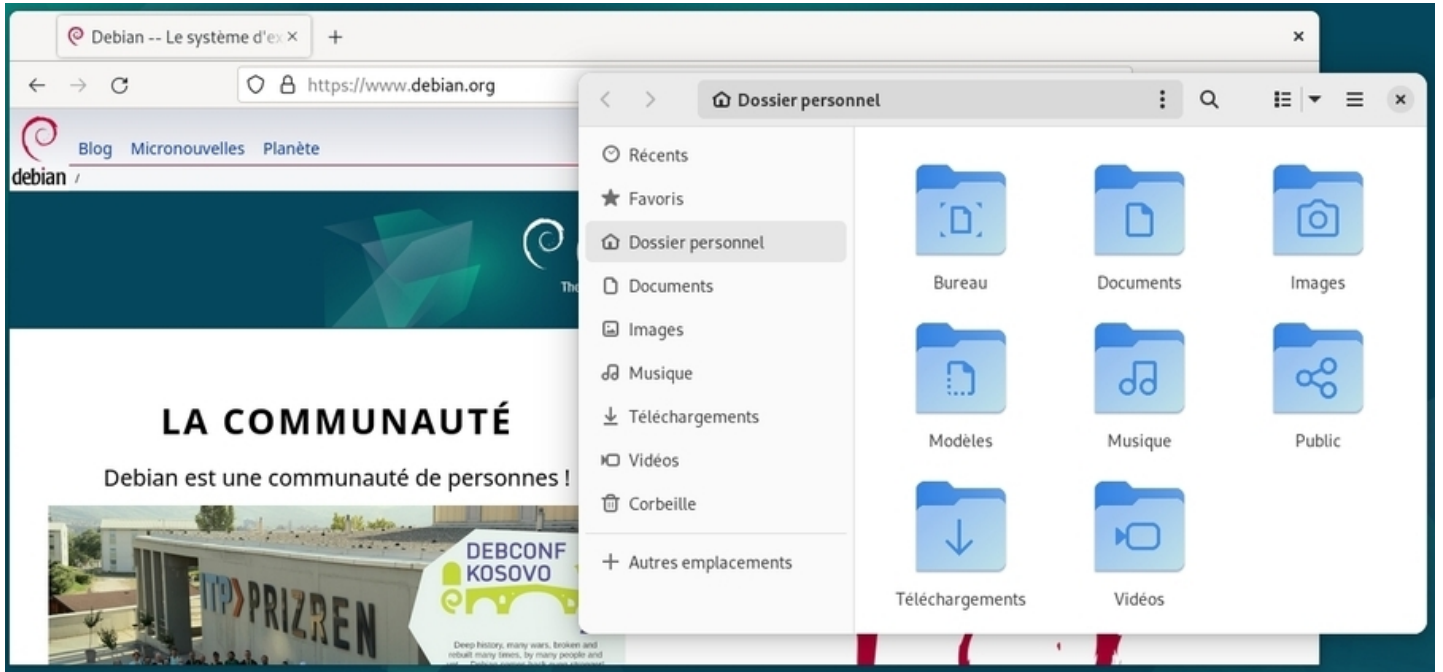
Debian -- Le système d'ex ×
+
×
https://www.debian.org
debian
Blog Micronouvelles Planète
/
The

LA COMMUNAUTÉ

Debian est une communauté de personnes !

ITP PRIZREN
DEBCONF KOSOVO
Deep history, many wars, broken and rebuilt many times, by many people and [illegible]

Dossier personnel

Récents
Favoris
Dossier personnel
Documents
Images
Musique
Téléchargements
Vidéos
Corbeille
+ Autres emplacements

Bureau
Documents
Images
Modèles
Musique
Public
Téléchargements
Vidéos